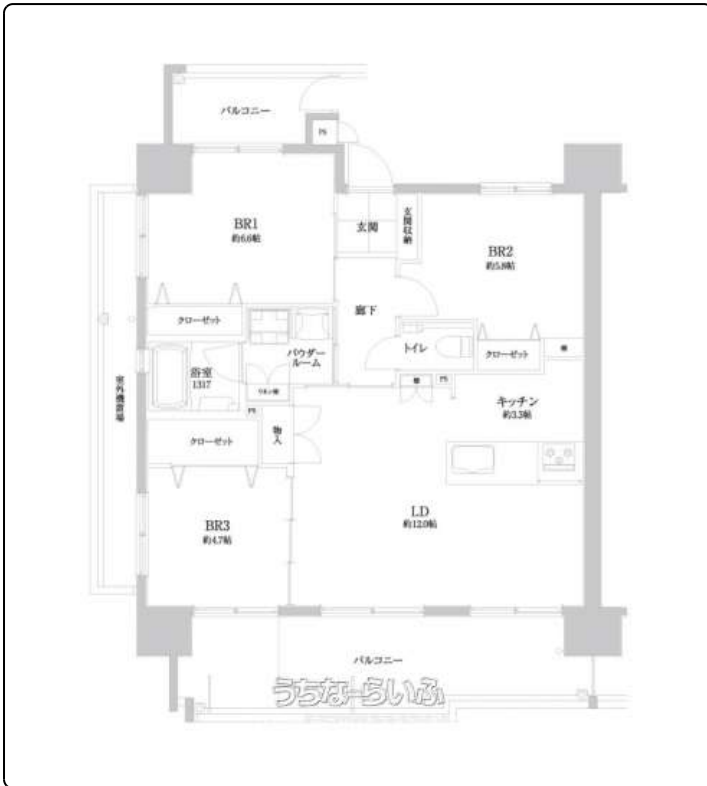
バルコニー

PS

BR1
約6.6帖

玄関

玄関収納

BR2
約5.8帖

廊下

クローゼット

パウダールーム

トイレ

クローゼット

浴室
1317

PS

キッチン
約3.3帖

クローゼット

物入

室外機置場

BR3
約4.7帖

LD
約12.0帖

バルコニー

うちなーらいふ